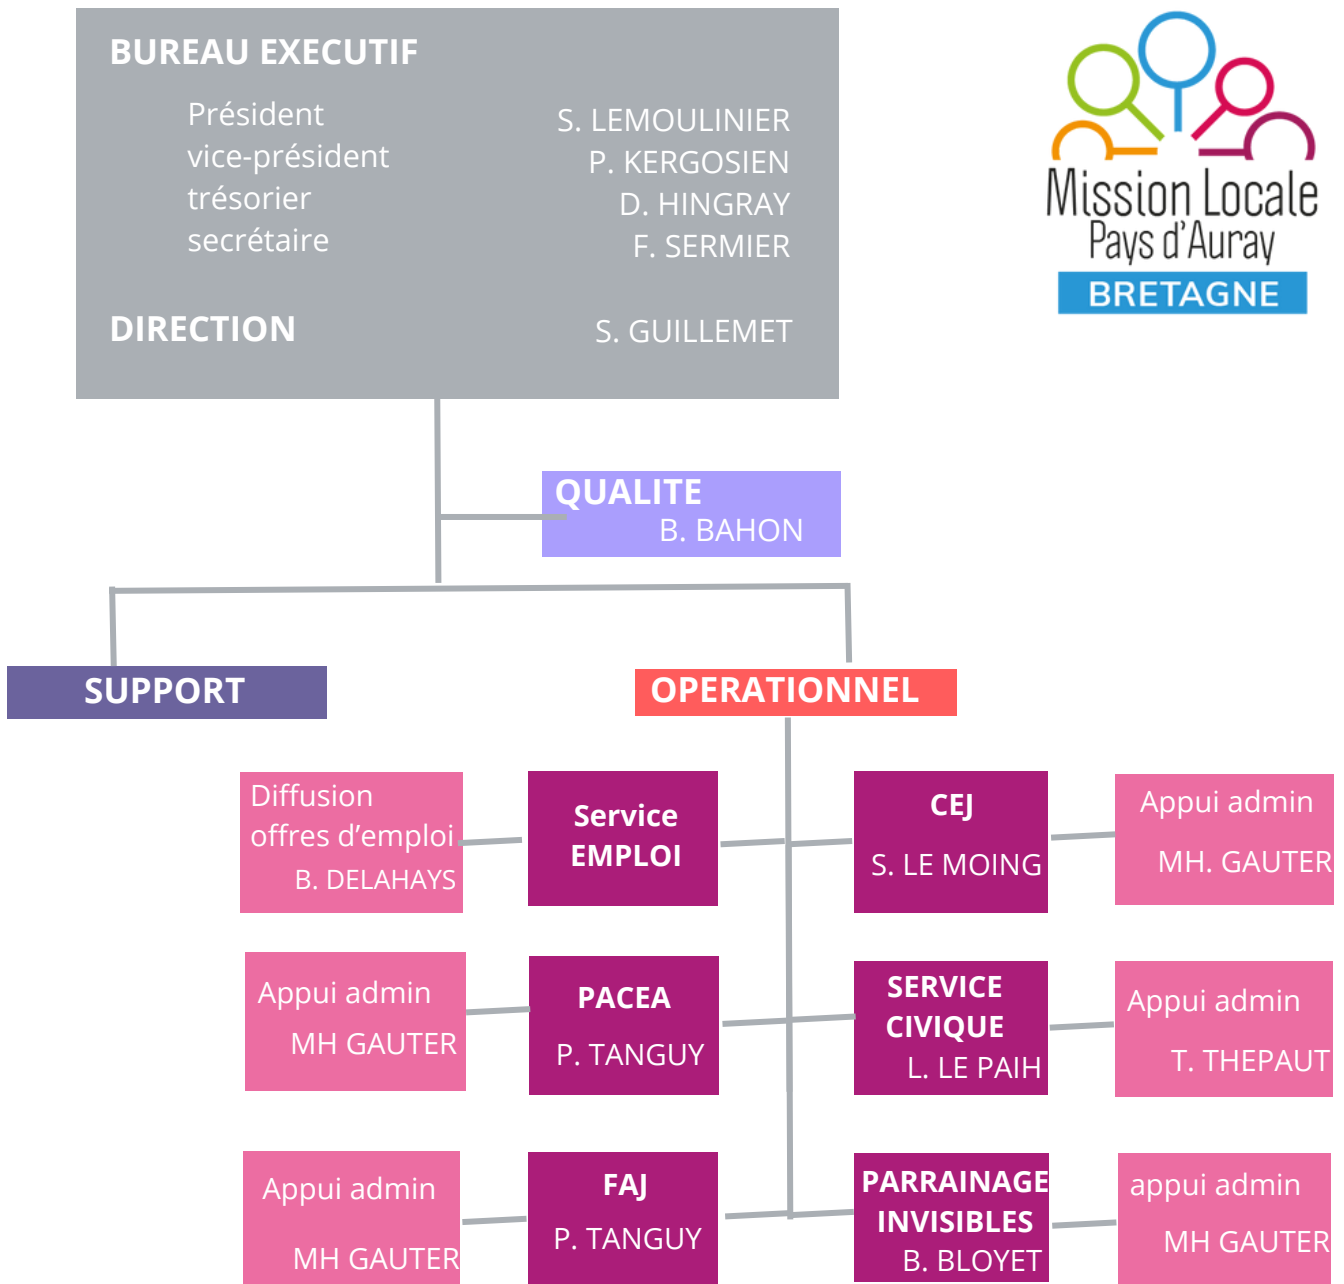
BUREAU EXECUTIF

Président
vice-président
trésorier
secrétaire

S. LEMOULINIER
P. KERGOSIEN
D. HINGRAY
F. SERMIER

DIRECTION

S. GUILLEMET

Mission Locale
Pays d'Auray
BRETAGNE

QUALITE
B. BAHON

SUPPORT

OPERATIONNEL

Diffusion offres d'emploi
B. DELAHAYS

Service EMPLOI

CEJ
S. LE MOING

Appui admin
MH. GAUTER

Appui admin
MH GAUTER

PACEA
P. TANGUY

SERVICE CIVIQUE
L. LE PAIH

Appui admin
T. THEPAUT

Appui admin
MH GAUTER

FAJ
P. TANGUY

PARRAINAGE INVISIBLES
B. BLOYET

appui admin
MH GAUTER